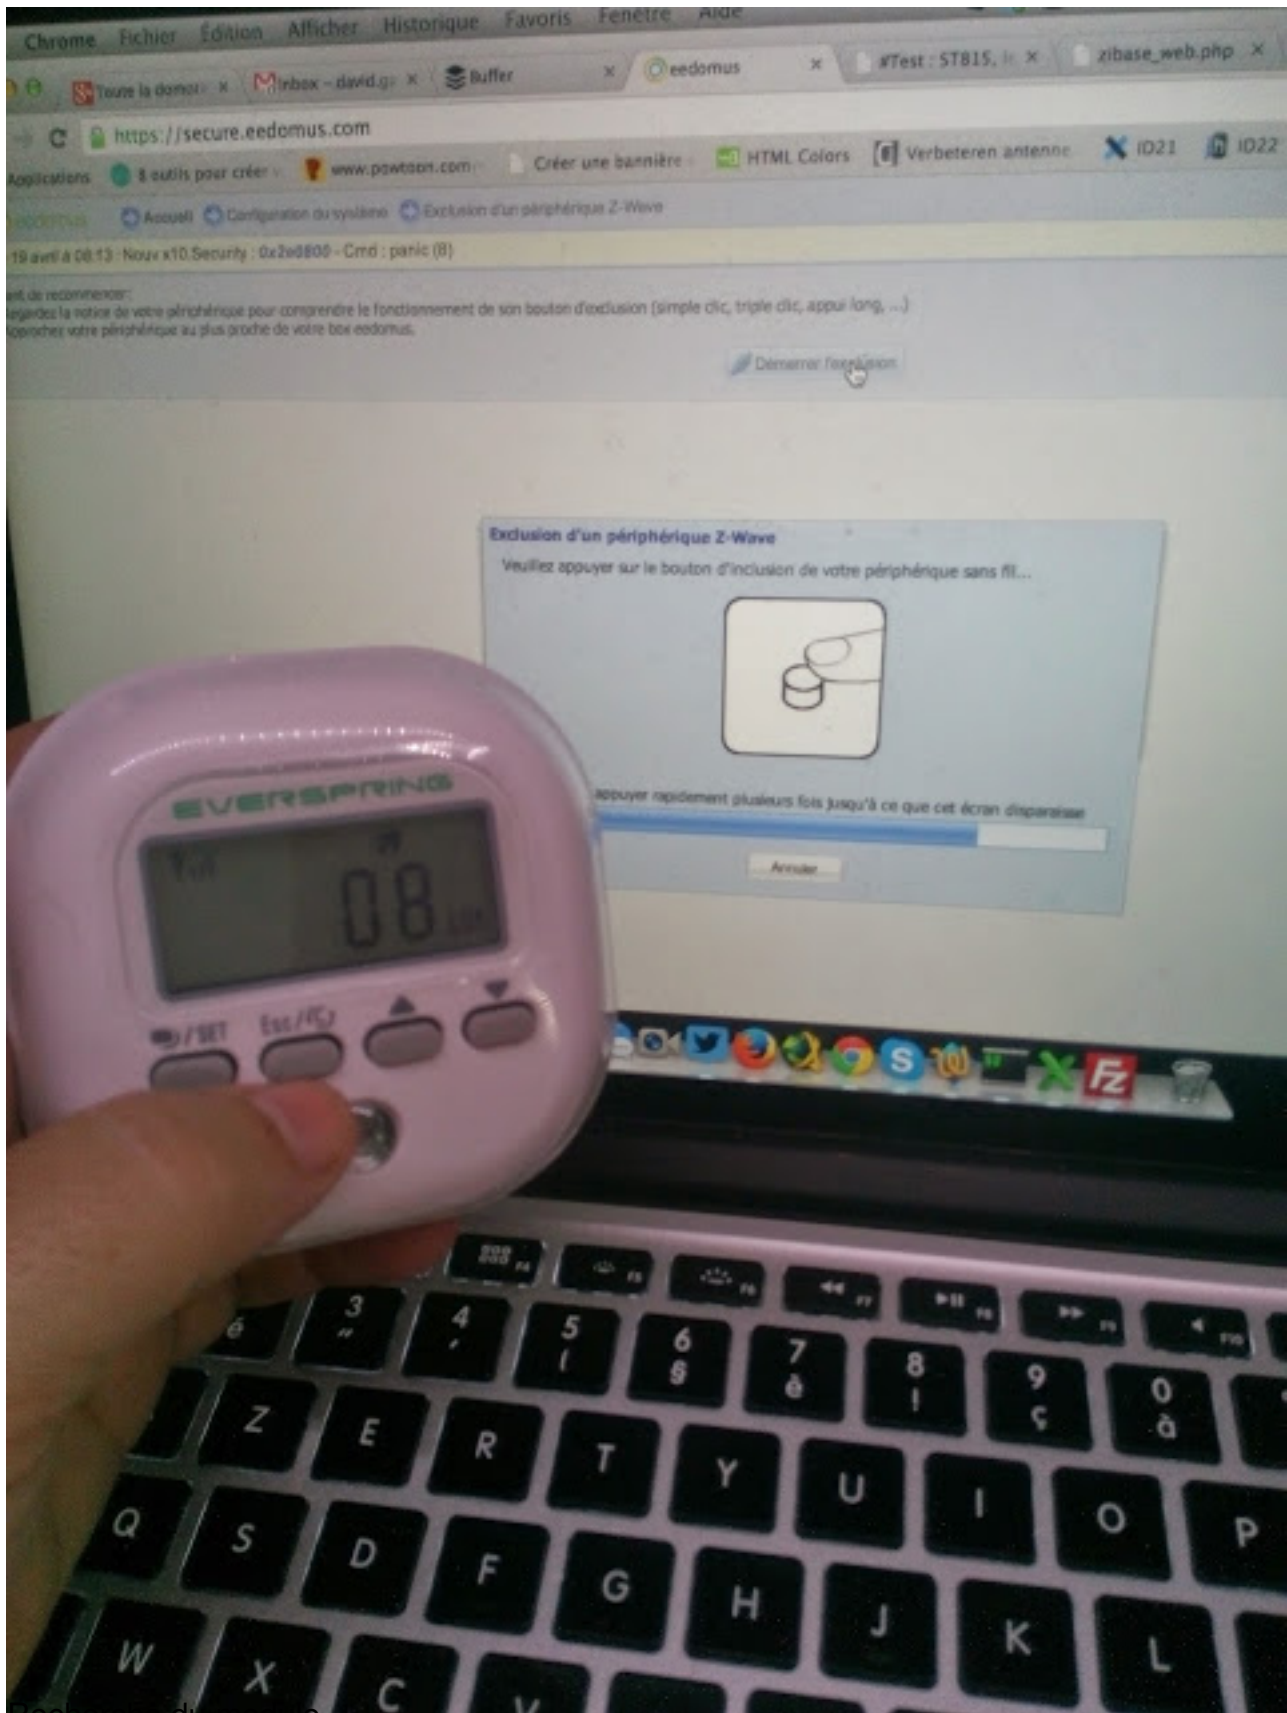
Chrome Fichier Édition Afficher Historique Favoris Fenêtre Aide

Toute la domot × Inbox – david.g × Buffer × eedomus × #Test : ST815, × zibase_web.php ×

https://secure.eedomus.com

Applications 8 outils pour créer www.powtoon.com Créer une bannière HTML Colors Verbeteren antenne ID21 ID22

Accueil Configuration du système Exclusion d'un périphérique Z-Wave

19 avril à 08:13 : Nouv x10 Security : 0x2ed800 - Cmd : panic (B)

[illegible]nt de recommencer:
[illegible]egardez la notice de votre périphérique pour comprendre le fonctionnement de son bouton d'exclusion (simple clic, triple clic, appui long, ...)
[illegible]pprochez votre périphérique au plus proche de votre box eedomus.

Démarrer l'exclusion

Exclusion d'un périphérique Z-Wave
Veuillez appuyer sur le bouton d'inclusion de votre périphérique sans fil...

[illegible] appuyer rapidement plusieurs fois jusqu'à ce que cet écran disparaisse

Annuler

EVERSPRING

08

/SET Esc/ 

F4 F5 F6 F7 F8 F9 F10

3 " 4 ' 5 ( 6 § 7 è 8 ! 9 ç 0 à
é
Z E R T Y U I O P
Q S D F G H J K L
W X C V